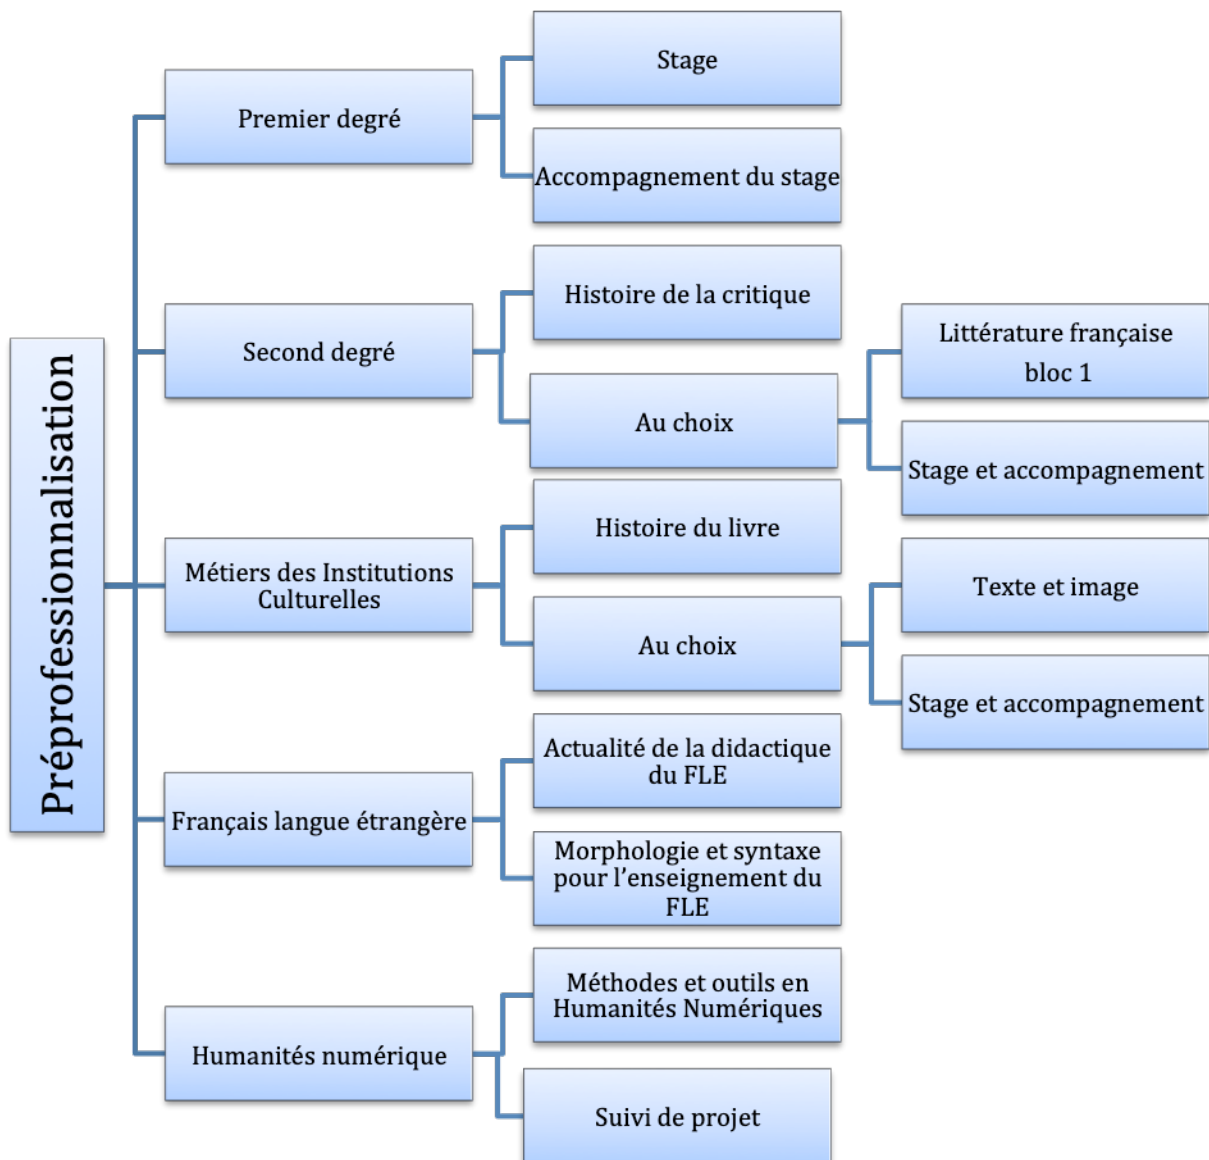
Préprofessionnalisation

Premier degré

Stage

Accompagnement du stage

Second degré

Histoire de la critique

Au choix

Littérature française bloc 1

Stage et accompagnement

Métiers des Institutions Culturelles

Histoire du livre

Au choix

Texte et image

Stage et accompagnement

Français langue étrangère

Actualité de la didactique du FLE

Morphologie et syntaxe pour l'enseignement du FLE

Humanités numérique

Méthodes et outils en Humanités Numériques

Suivi de projet